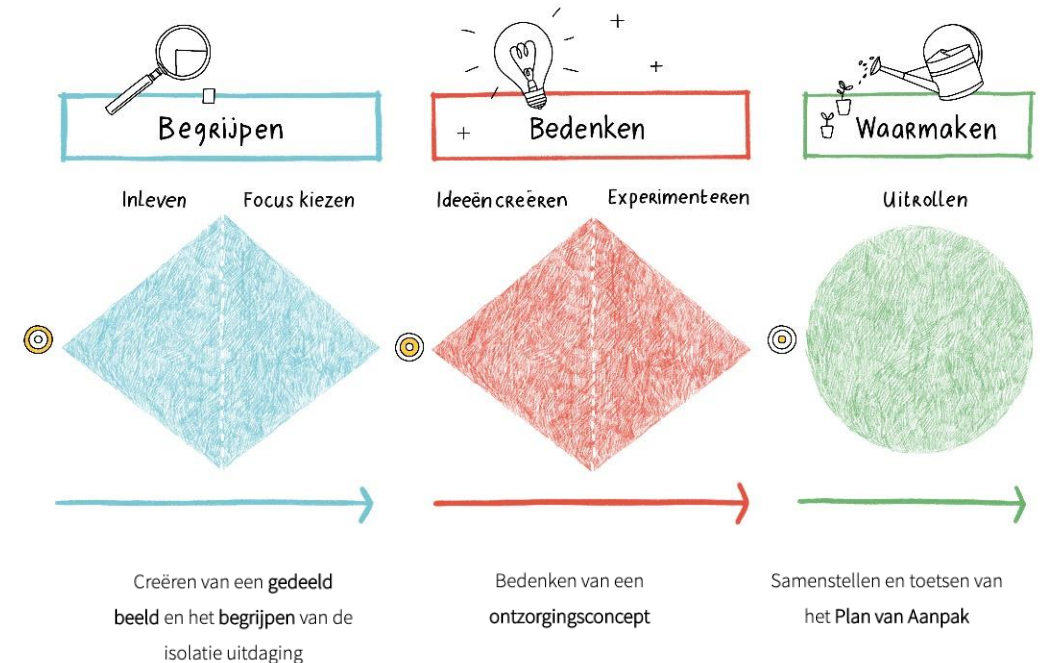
Begrijpen

Bedenken

Waarmaken

Inleven

Focus kiezen

Ideeën creëren

Experimenteren

Uitrollen

Creëren van een gedeeld beeld en het begrijpen van de isolatie uitdaging

Bedenken van een ontzorgingsconcept

Samenstellen en toetsen van het Plan van Aanpak